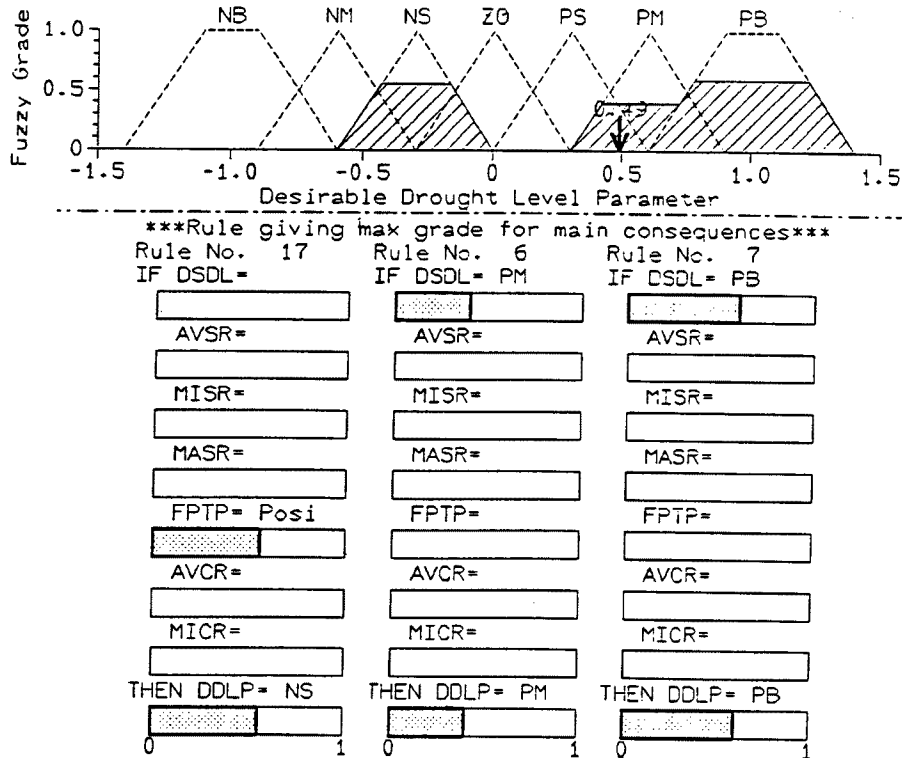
Fuzzy Grade

1.0
0.5
0

NB NM NS ZO PS PM PB

0.49

-1.5 -1.0 -0.5 0 0.5 1.0 1.5

Desirable Drought Level Parameter

***Rule giving max grade for main consequences***

Rule No. 17
IF DSDL=
AVSR=
MISR=
MASR=
FPTP= Posi
AVCR=
MICR=
THEN DDLP= NS
0 1

Rule No. 6
IF DSDL= PM
AVSR=
MISR=
MASR=
FPTP=
AVCR=
MICR=
THEN DDLP= PM
0 1

Rule No. 7
IF DSDL= PB
AVSR=
MISR=
MASR=
FPTP=
AVCR=
MICR=
THEN DDLP= PB
0 1